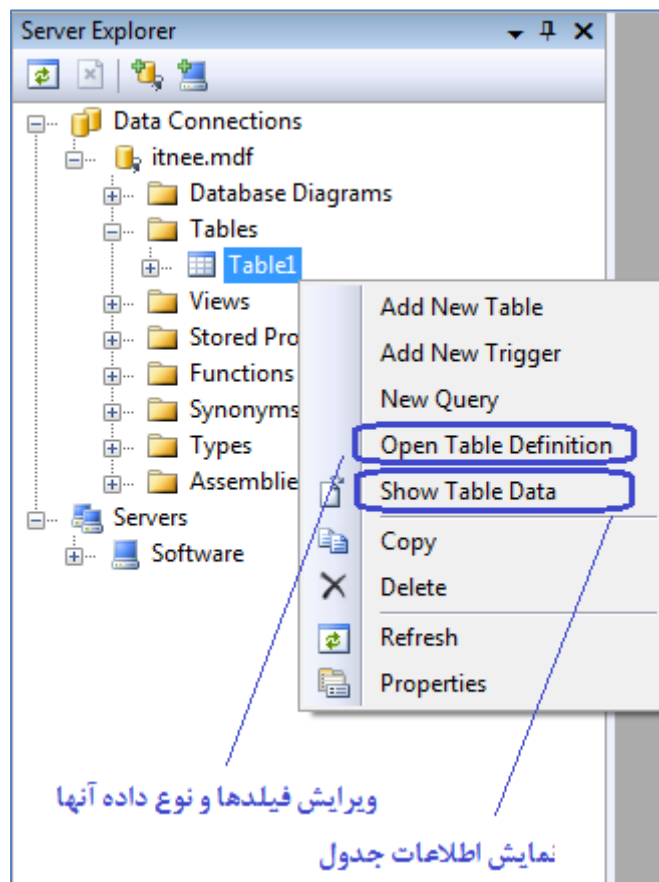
Server Explorer

Data Connections
itnee.mdf
Database Diagrams
Tables
Table1
Views
Stored Pro
Functions
Synonyms
Types
Assemblie
Servers
Software

Add New Table
Add New Trigger
New Query
Open Table Definition
Show Table Data
Copy
Delete
Refresh
Properties

ویرایش فیلدها و نوع داده آنها

نمایش اطلاعات جدول